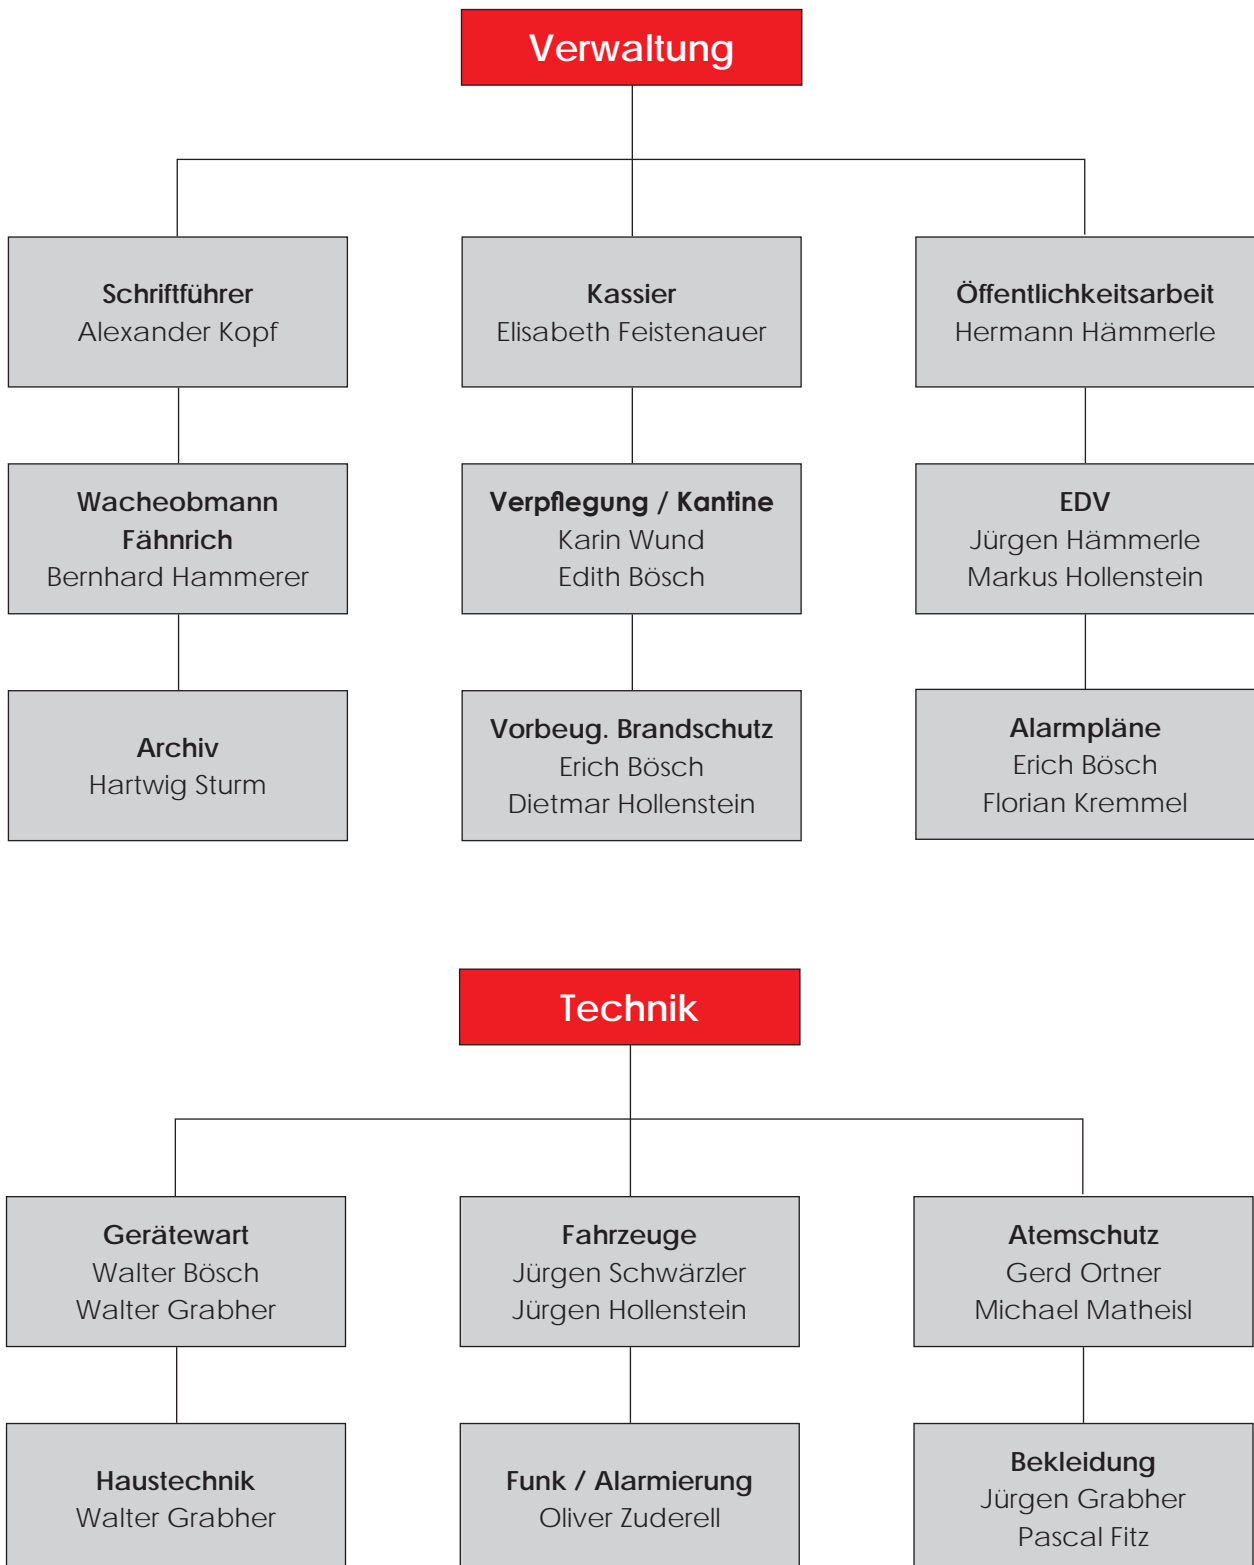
Verwaltung

Schriftführer
Alexander Kopf

Kassier
Elisabeth Feistenauer

Öffentlichkeitsarbeit
Hermann Hämmerle

Wacheobmann
Fähnrich
Bernhard Hammerer

Verpflegung / Kantine
Karin Wund
Edith Bösch

EDV
Jürgen Hämmerle
Markus Hollenstein

Archiv
Hartwig Sturm

Vorbeug. Brandschutz
Erich Bösch
Dietmar Hollenstein

Alarmpläne
Erich Bösch
Florian Kremmel

Technik

Gerätewart
Walter Bösch
Walter Grabher

Fahrzeuge
Jürgen Schwärzler
Jürgen Hollenstein

Atemschutz
Gerd Ortner
Michael Matheisl

Haustechnik
Walter Grabher

Funk / Alarmierung
Oliver Zuderell

Bekleidung
Jürgen Grabher
Pascal Fitz